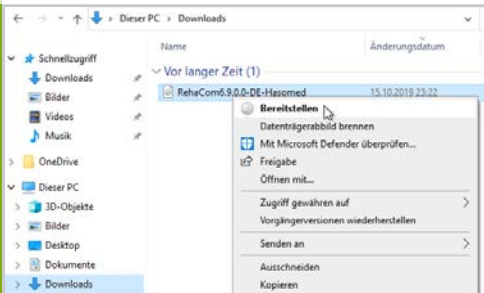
Dieser PC > Downloads

Name
Änderungsdatum

Vor langer Zeit (1)

RehaCom6.9.0.0-DE-Hasomed
15.10.2019 23:22

Schnellzugriff
Downloads
Bilder
Videos
Musik
OneDrive
Dieser PC
3D-Objekte
Bilder
Desktop
Dokumente
Downloads

Bereitstellen
Datenträgerabbild brennen
Mit Microsoft Defender überprüfen...
Freigabe
Öffnen mit...
Zugriff gewähren auf
Vorgängerversionen wiederherstellen
Senden an
Ausschneiden
Kopieren